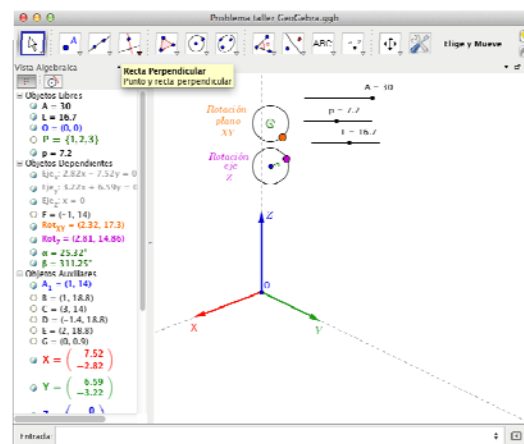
Problema taller GeoGebra.ggb

ABC

Elige y Mueve

Vista Algebraica

Recta Perpendicular
Punto y recta perpendicular

Objetos Libres
A = 30
L = 16.7
O = (0, 0)
P = (1, 2, 3)
p = 7.2
Objetos Dependientes
Eje$_x$: 2.82x − 7.52y = 0
Eje$_y$: 3.22x + 6.59y = 0
Eje$_z$: x = 0
F = (−1, 14)
Rot$_{XY}$ = (2.32, 17.3)
Rot$_Z$ = (2.81, 14.86)
α = 25.32°
β = 311.25°
Objetos Auxiliares
A$_1$ = (1, 14)
B = (1, 18.8)
C = (3, 14)
D = (−1.4, 18.8)
E = (2, 18.8)
G = (0, 0.9)
X = $\begin{pmatrix} 7.52 \\ -2.82 \end{pmatrix}$
Y = $\begin{pmatrix} 6.59 \\ -3.22 \end{pmatrix}$
Z = $\begin{pmatrix} 0 \\ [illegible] \end{pmatrix}$

A = 30
p = 7.2
L = 16.7

Rotación plano XY

Rotación eje Z

Z
O
X
Y

Entrada